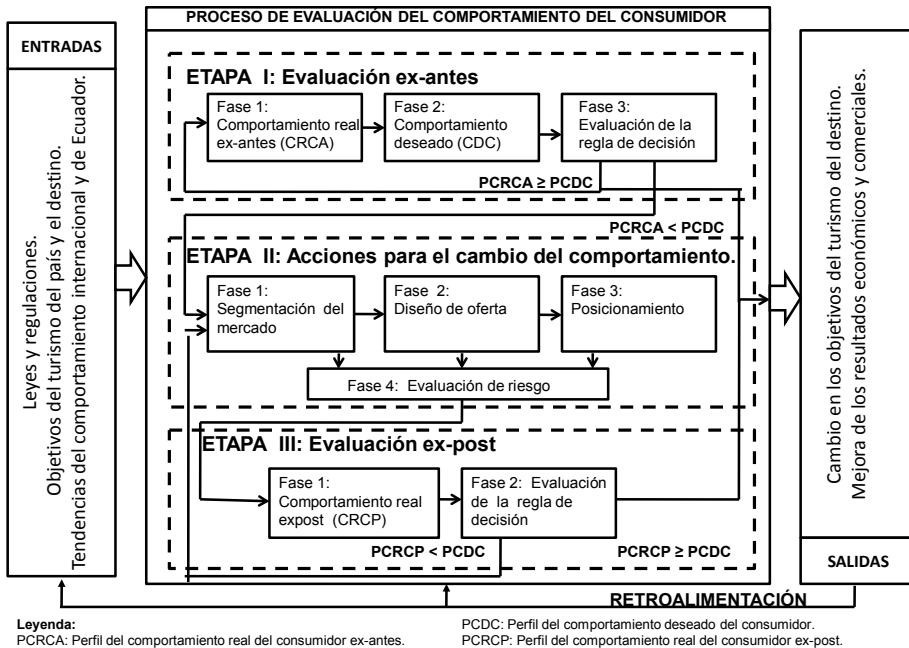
PROCESO DE EVALUACIÓN DEL COMPORTAMIENTO DEL CONSUMIDOR

ENTRADAS

Leyes y regulaciones.
Objetivos del turismo del país y el destino.
Tendencias del comportamiento internacional y de Ecuador.

ETAPA I: Evaluación ex-antes

Fase 1: Comportamiento real ex-antes (CRCA)

Fase 2: Comportamiento deseado (CDC)

Fase 3: Evaluación de la regla de decisión

PCRCA ≥ PCDC

PCRCA < PCDC

ETAPA II: Acciones para el cambio del comportamiento.

Fase 1: Segmentación del mercado

Fase 2: Diseño de oferta

Fase 3: Posicionamiento

Fase 4: Evaluación de riesgo

ETAPA III: Evaluación ex-post

Fase 1: Comportamiento real expost (CRCP)

Fase 2: Evaluación de la regla de decisión

PCRCP < PCDC

PCRCP ≥ PCDC

Cambio en los objetivos del turismo del destino.
Mejora de los resultados económicos y comerciales.

SALIDAS

RETROALIMENTACIÓN

Leyenda:
PCRCA: Perfil del comportamiento real del consumidor ex-antes.

PCDC: Perfil del comportamiento deseado del consumidor.
PCRCP: Perfil del comportamiento real del consumidor ex-post.